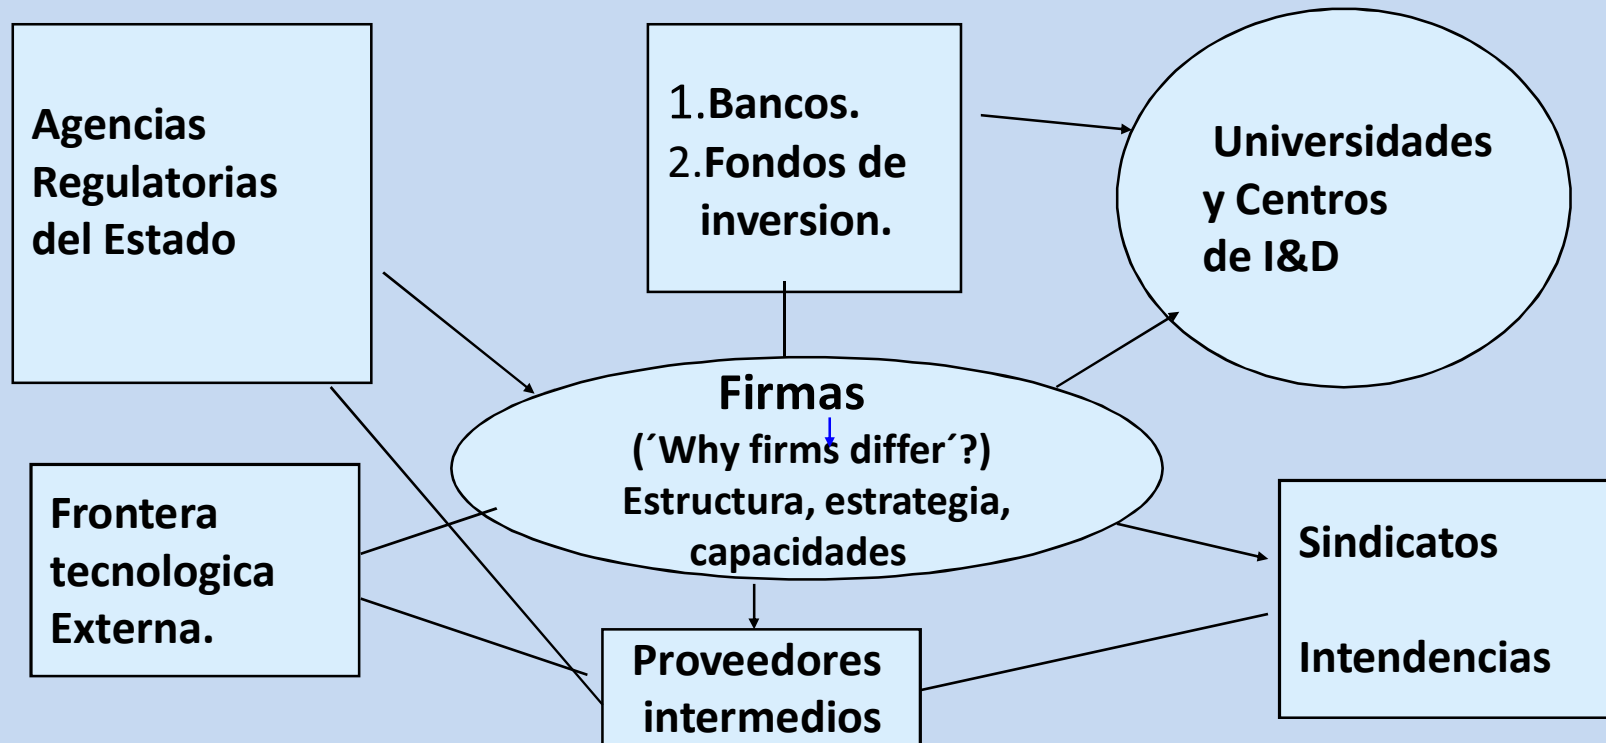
Agencias Regulatorias del Estado

1.Bancos.
2.Fondos de inversion.

Universidades y Centros de I&D

Firmas
(´Why firms differ´?)
Estructura, estrategia, capacidades

Frontera tecnologica Externa.

Sindicatos

Intendencias

Proveedores intermedios